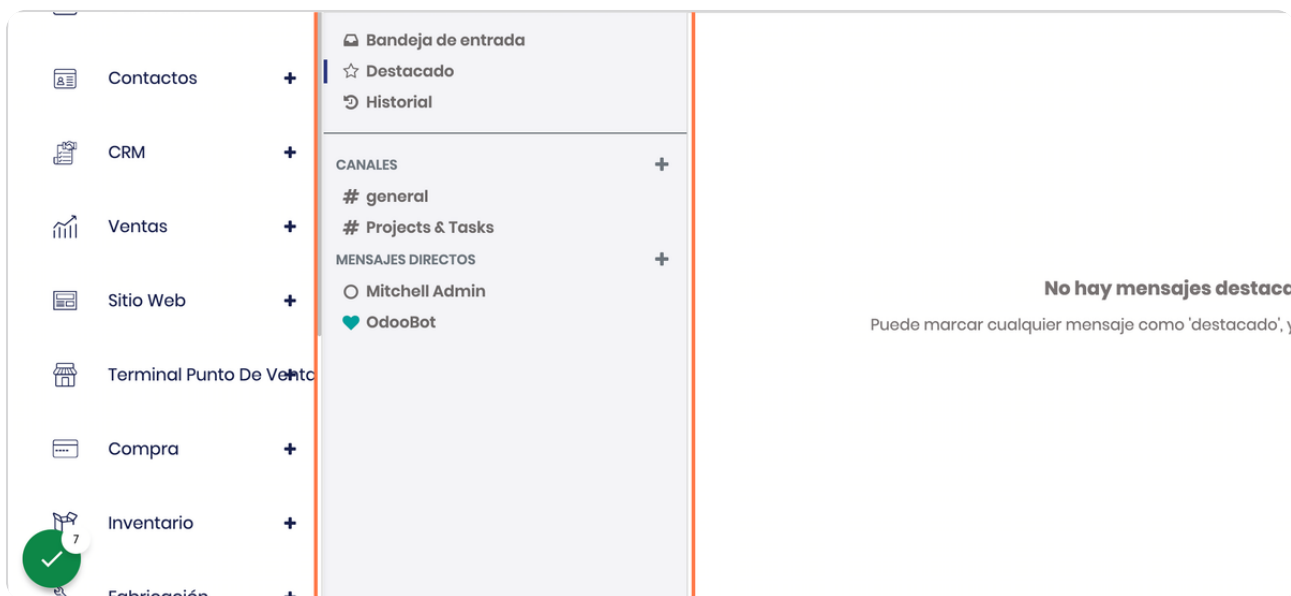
Contactos +

CRM +

Ventas +

Sitio Web +

Terminal Punto De Venta +

Compra +

Inventario +

7

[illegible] +

Bandeja de entrada
Destacado
Historial

CANALES +
# general
# Projects & Tasks
MENSAJES DIRECTOS +
Mitchell Admin
OdooBot

No hay mensajes destaca

Puede marcar cualquier mensaje como 'destacado', y